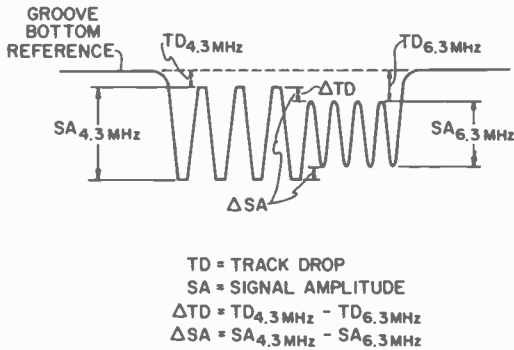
GROOVE BOTTOM REFERENCE

$TD_{4.3\,MHz}$

$TD_{6.3\,MHz}$

$\Delta TD$

$SA_{4.3\,MHz}$

$SA_{6.3\,MHz}$

$\Delta SA$

TD = TRACK DROP
SA = SIGNAL AMPLITUDE
$\Delta TD = TD_{4.3\,MHz} - TD_{6.3\,MHz}$
$\Delta SA = SA_{4.3\,MHz} - SA_{6.3\,MHz}$